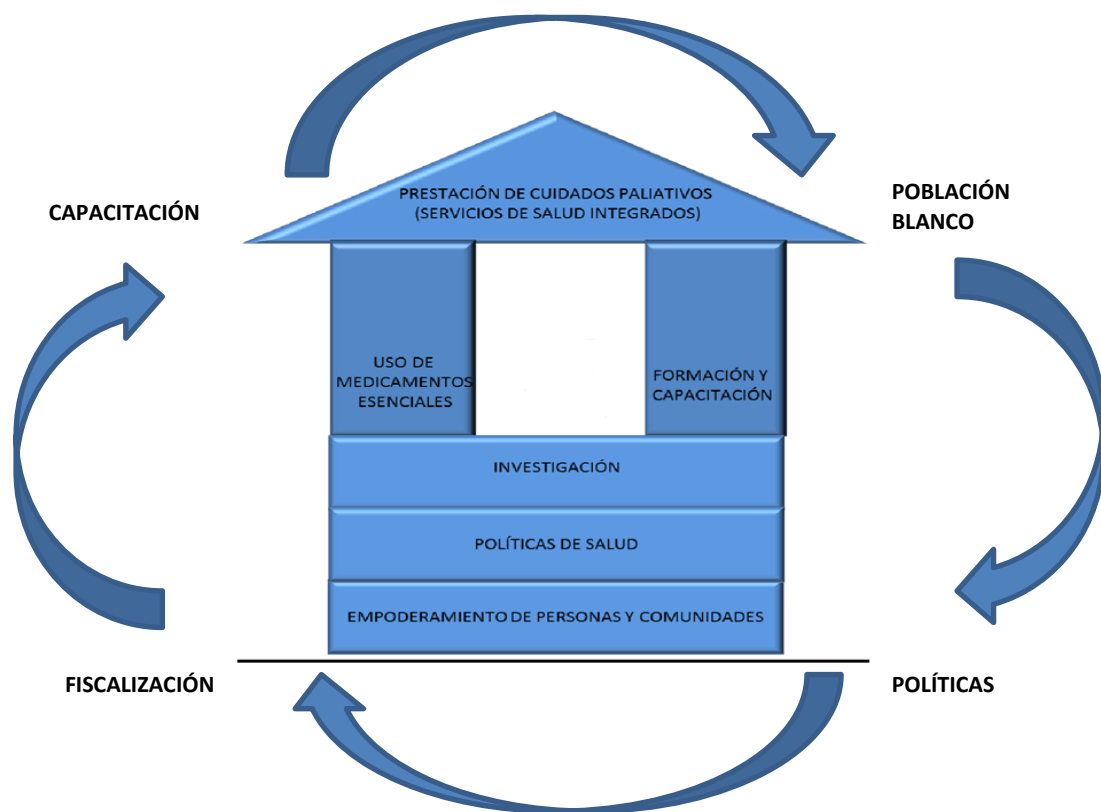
CAPACITACIÓN

PRESTACIÓN DE CUIDADOS PALIATIVOS
(SERVICIOS DE SALUD INTEGRADOS)

POBLACIÓN BLANCO

USO DE MEDICAMENTOS ESENCIALES

FORMACIÓN Y CAPACITACIÓN

INVESTIGACIÓN

POLÍTICAS DE SALUD

EMPODERAMIENTO DE PERSONAS Y COMUNIDADES

FISCALIZACIÓN

POLÍTICAS